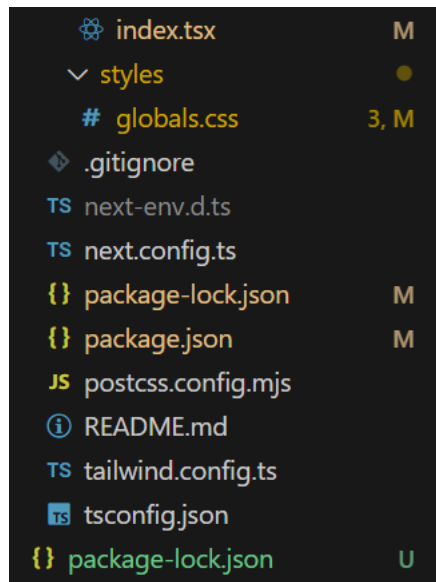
index.tsx M
styles
# globals.css 3, M
.gitignore
TS next-env.d.ts
TS next.config.ts
{} package-lock.json M
{} package.json M
JS postcss.config.mjs
README.md
TS tailwind.config.ts
TS tsconfig.json
{} package-lock.json U